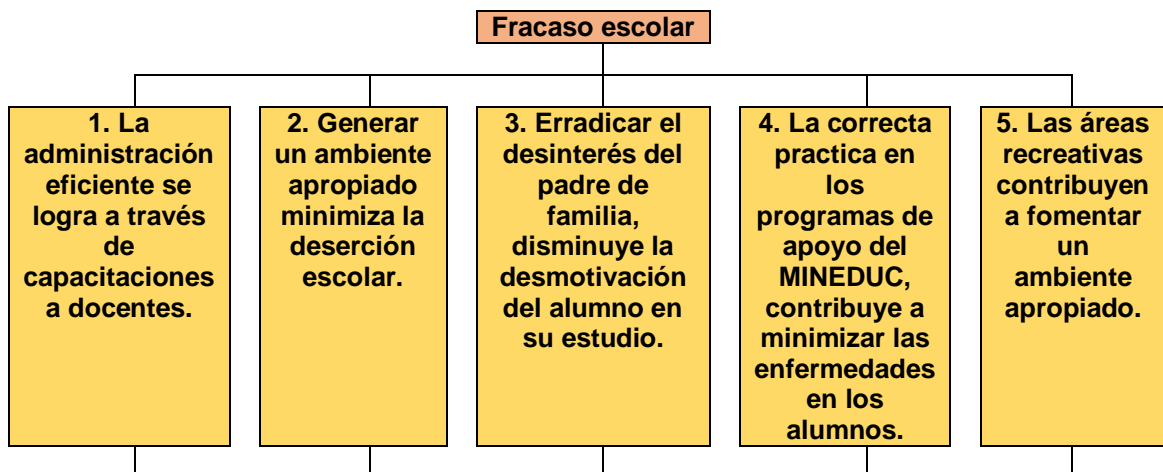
Fracaso escolar

1. La administración eficiente se logra a través de capacitaciones a docentes.

2. Generar un ambiente apropiado minimiza la deserción escolar.

3. Erradicar el desinterés del padre de familia, disminuye la desmotivación del alumno en su estudio.

4. La correcta practica en los programas de apoyo del MINEDUC, contribuye a minimizar las enfermedades en los alumnos.

5. Las áreas recreativas contribuyen a fomentar un ambiente apropiado.